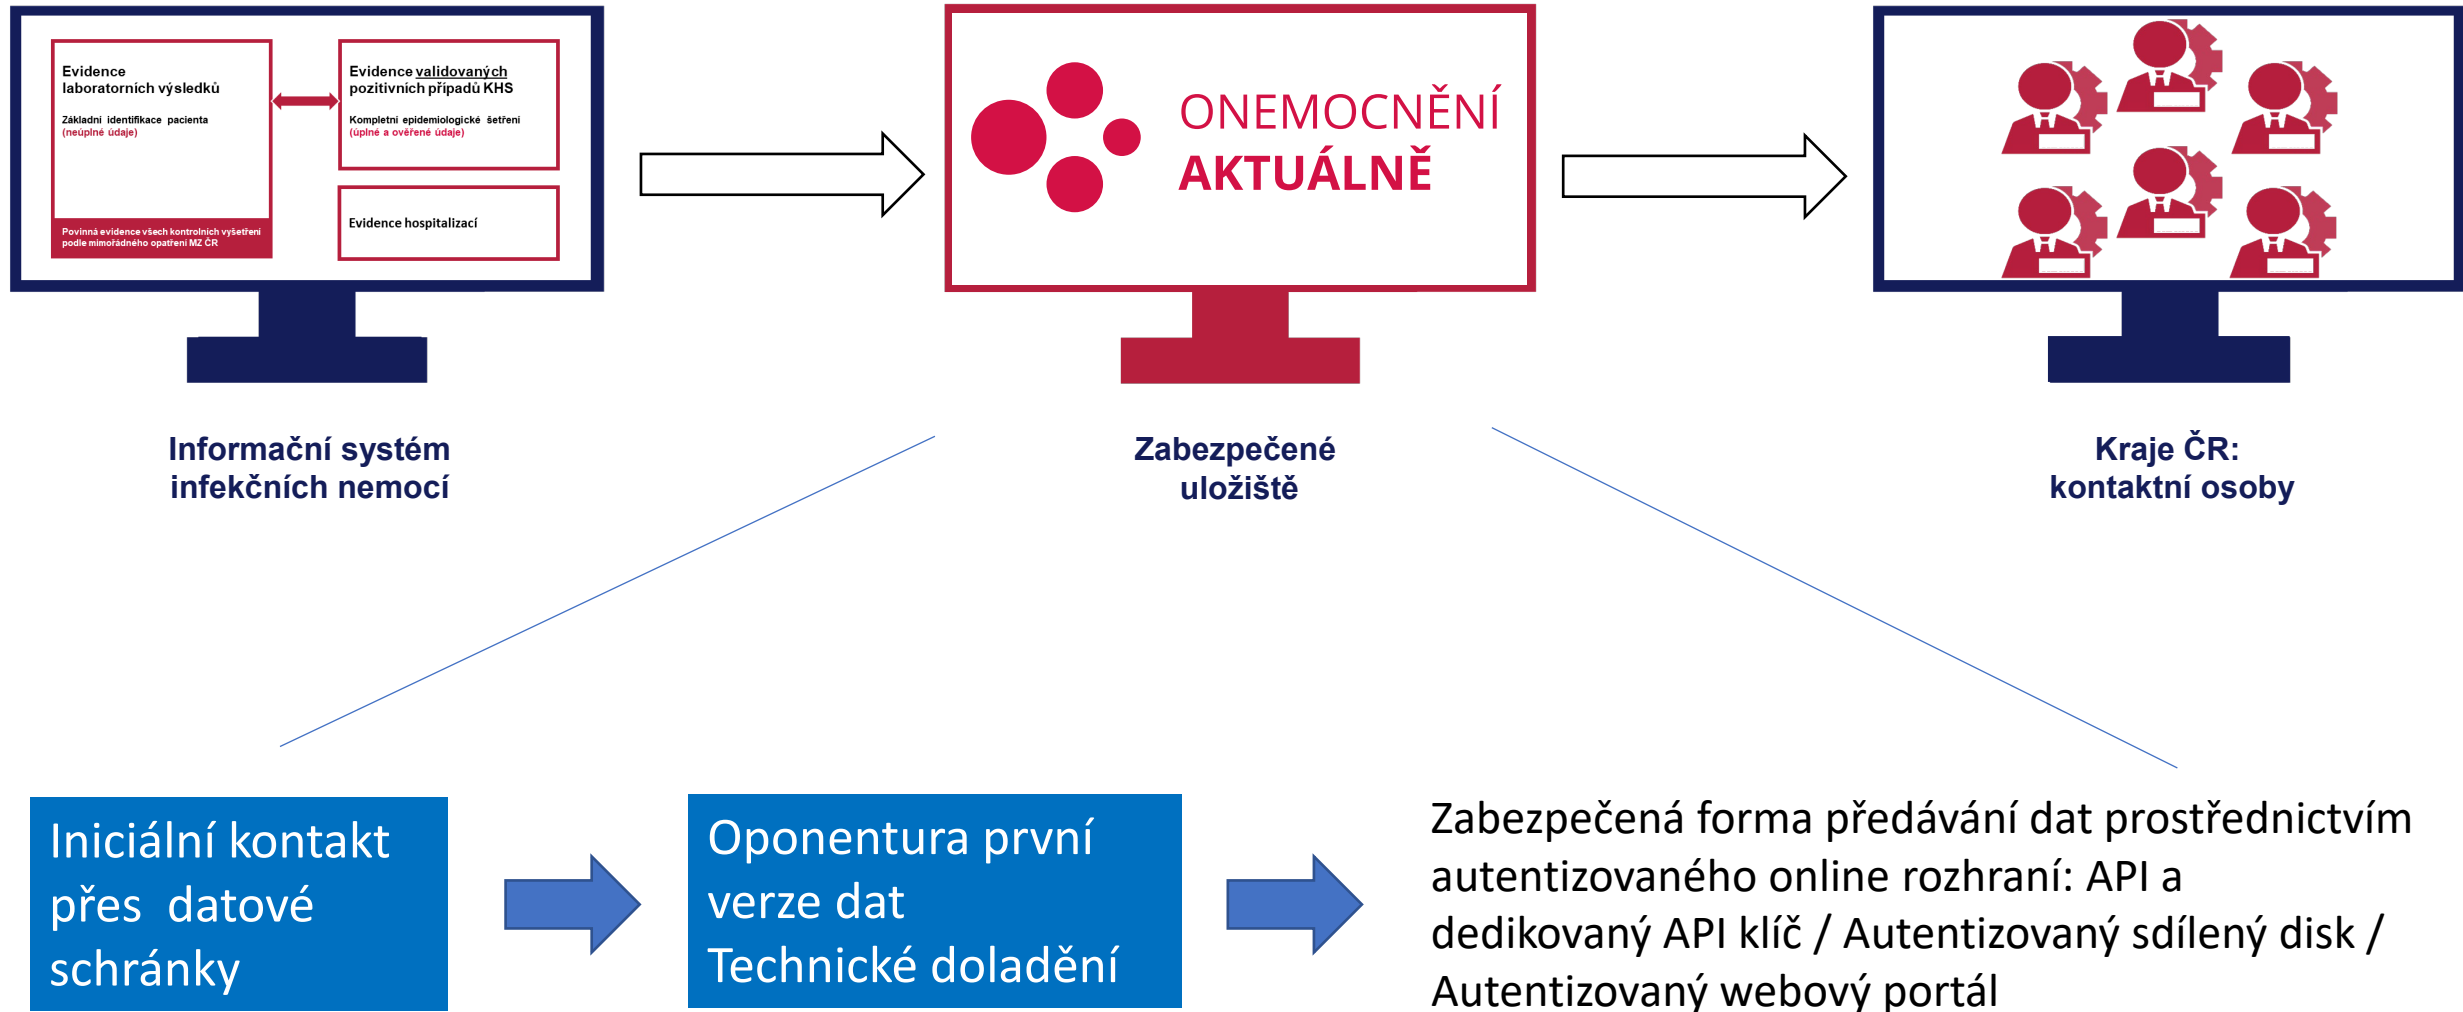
Evidence laboratorních výsledků

Základní identifikace pacienta
(neúplné údaje)

Povinná evidence všech kontrolních vyšetření podle mimořádného opatření MZ ČR

Evidence validovaných pozitivních případů KHS

Kompletní epidemiologické šetření
(úplné a ověřené údaje)

Evidence hospitalizací

ONEMOCNĚNÍ
AKTUÁLNĚ

Informační systém infekčních nemocí

Zabezpečené uložiště

Kraje ČR: kontaktní osoby

Iniciální kontakt přes datové schránky

Oponentura první verze dat
Technické doladění

Zabezpečená forma předávání dat prostřednictvím autentizovaného online rozhraní: API a dedikovaný API klíč / Autentizovaný sdílený disk / Autentizovaný webový portál